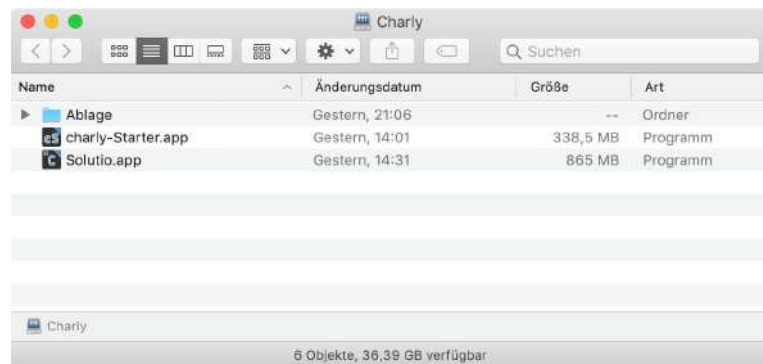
Charly

Suchen

| Name | Änderungsdatum | Größe | Art |
|---|---|---|---|
| Ablage | Gestern, 21:06 | -- | Ordner |
| charly-Starter.app | Gestern, 14:01 | 338,5 MB | Programm |
| Solutio.app | Gestern, 14:31 | 865 MB | Programm |

Charly

6 Objekte, 36,39 GB verfügbar